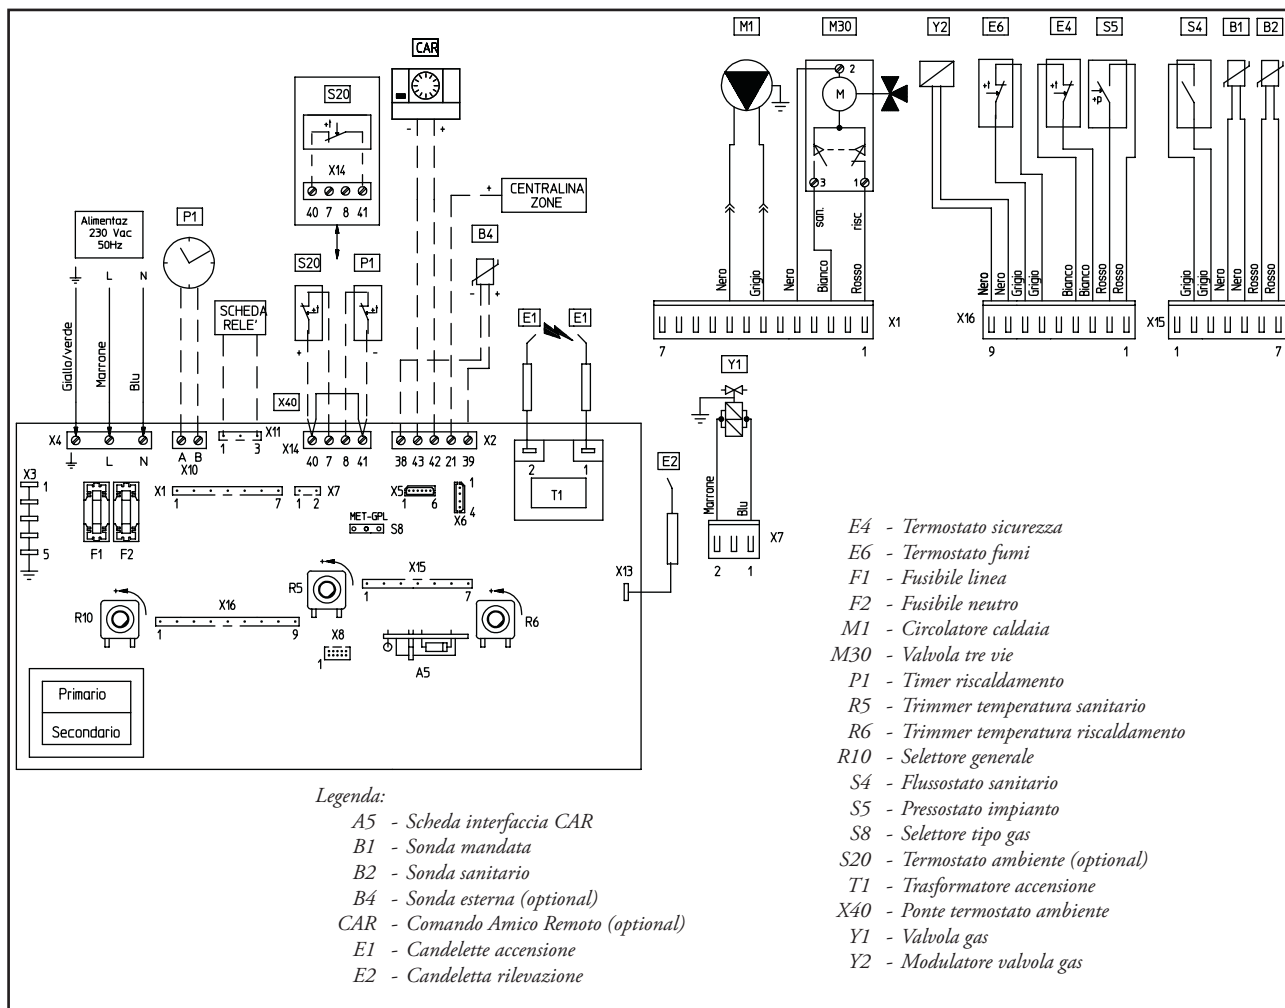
M1 M30 Y2 E6 E4 S5 S4 B1 B2

CAR

S20

X14

40 7 8 41

CENTRALINA ZONE

Alimentaz 230 Vac 50Hz

P1

B4

S20 P1

SCHEDA RELE'

Giallo/verde Marrone Blu

L N

Nero Grigio Nero Bianco Rosso

san. risc

2 3 1

X1

7 1

Nero Nero Grigio Grigio Bianco Bianco Rosso Rosso

X16

9 1

Grigio Grigio Nero Nero Rosso Rosso

X15

1 7

E1 E1

Y1

X40

X4 X10 X11 X14 X2

L N A B 1 3 40 7 8 41 38 43 42 21 39

2 1

T1

E2

Marrone Blu

X7

2 1

X3 1 5

F1 F2

X1 1 7 X7 1 2 X5 1 6 X6 1 4

MET-GPL S8

X15 1 7

R5 R6

X13

R10

X16 1 9

X8 1

A5

Primario

Secondario

Legenda:
A5 - Scheda interfaccia CAR
B1 - Sonda mandata
B2 - Sonda sanitario
B4 - Sonda esterna (optional)
CAR - Comando Amico Remoto (optional)
E1 - Candelette accensione
E2 - Candeletta rilevazione

E4 - Termostato sicurezza
E6 - Termostato fumi
F1 - Fusibile linea
F2 - Fusibile neutro
M1 - Circolatore caldaia
M30 - Valvola tre vie
P1 - Timer riscaldamento
R5 - Trimmer temperatura sanitario
R6 - Trimmer temperatura riscaldamento
R10 - Selettore generale
S4 - Flussostato sanitario
S5 - Pressostato impianto
S8 - Selettore tipo gas
S20 - Termostato ambiente (optional)
T1 - Trasformatore accensione
X40 - Ponte termostato ambiente
Y1 - Valvola gas
Y2 - Modulatore valvola gas